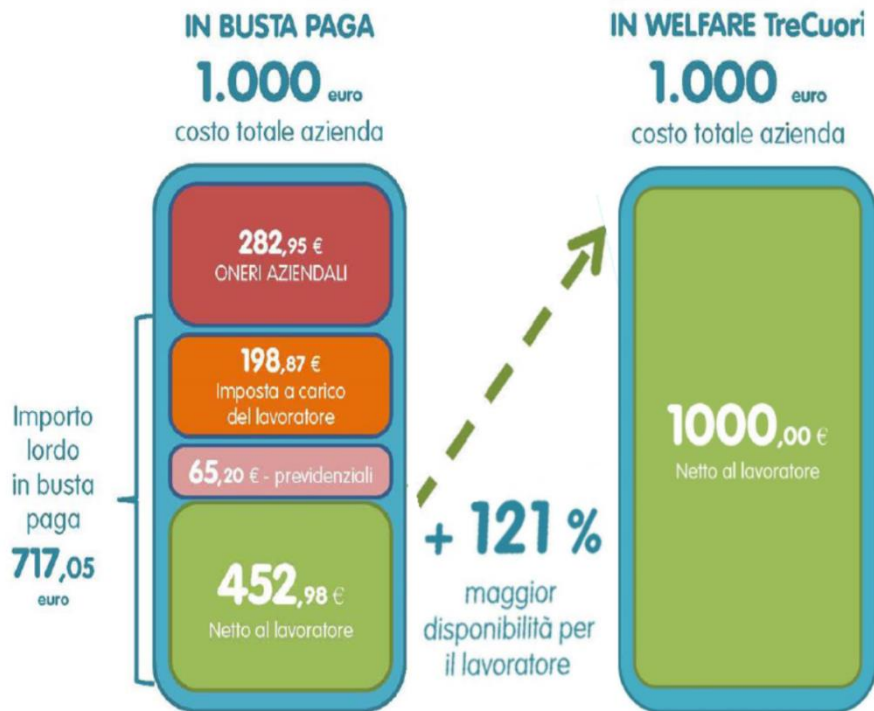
IN BUSTA PAGA
1.000 euro
costo totale azienda

282,95 €
ONERI AZIENDALI

198,87 €
Imposta a carico del lavoratore

65,20 € - previdenziali

452,98 €
Netto al lavoratore

Importo lordo in busta paga
717,05
euro

+ 121 %
maggior disponibilità per il lavoratore

IN WELFARE TreCuori
1.000 euro
costo totale azienda

1000,00 €
Netto al lavoratore